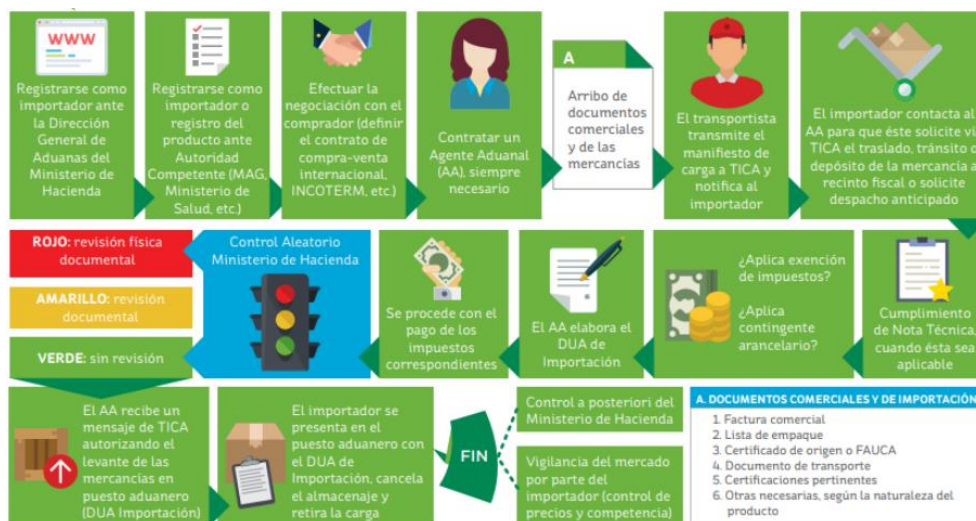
WWW

Registrarse como importador ante la Dirección General de Aduanas del Ministerio de Hacienda

Registrarse como importador o registro del producto ante Autoridad Competente (MAG, Ministerio de Salud, etc.)

Efectuar la negociación con el comprador (definir el contrato de compra-venta internacional, INCOTERM, etc.)

Contratar un Agente Aduanal (AA), siempre necesario

A

Arribo de documentos comerciales y de las mercancías

El transportista transmite el manifiesto de carga a TICA y notifica al importador

El importador contacta al AA para que éste solicite vi TICA el traslado, tránsito o depósito de la mercancía a recinto fiscal o solicite despacho anticipado

ROJO: revisión física documental

AMARILLO: revisión documental

VERDE: sin revisión

Control Aleatorio Ministerio de Hacienda

Se procede con el pago de los impuestos correspondientes

El AA elabora el DUA de Importación

¿Aplica exención de impuestos?

¿Aplica contingente arancelario?

Cumplimiento de Nota Técnica, cuando ésta sea aplicable

El AA recibe un mensaje de TICA autorizando el levante de las mercancías en puesto aduanero (DUA Importación)

El importador se presenta en el puesto aduanero con el DUA de Importación, cancela el almacenaje y retira la carga

FIN

Control a posteriori del Ministerio de Hacienda

Vigilancia del mercado por parte del importador (control de precios y competencia)

A. DOCUMENTOS COMERCIALES Y DE IMPORTACIÓN
1. Factura comercial
2. Lista de empaque
3. Certificado de origen o FAUCA
4. Documento de transporte
5. Certificaciones pertinentes
6. Otras necesarias, según la naturaleza del producto